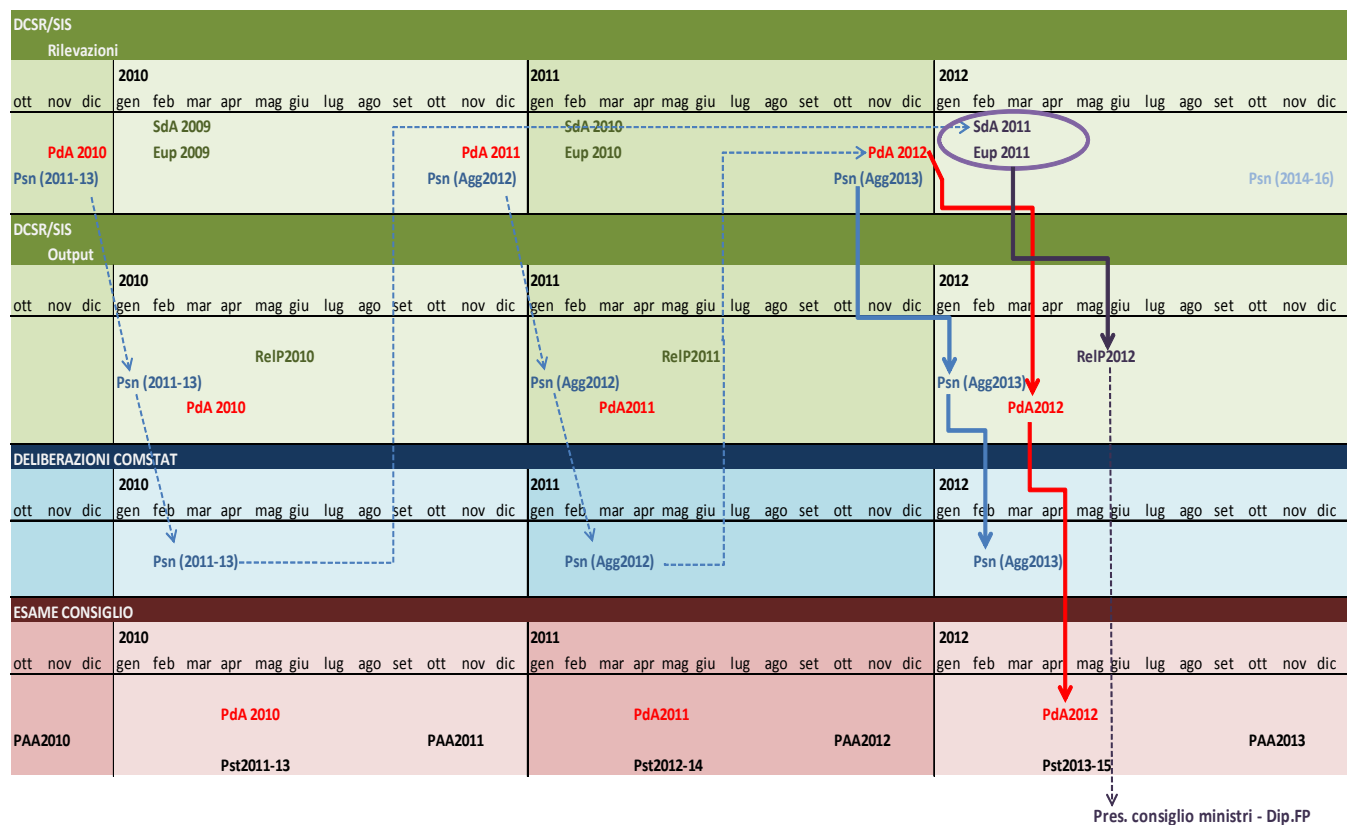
DCSR/SIS
Rilevazioni

| | 2010 | 2011 | 2012 |
|---|---|---|---|
| ott nov dic | gen feb mar apr mag giu lug ago set ott nov dic | gen feb mar apr mag giu lug ago set ott nov dic | gen feb mar apr mag giu lug ago set ott nov dic |
| PdA 2010 Psn (2011-13) | SdA 2009 Eup 2009 PdA 2011 Psn (Agg2012) | SdA 2010 Eup 2010 PdA 2012 Psn (Agg2013) | SdA 2011 Eup 2011 Psn (2014-16) |

DCSR/SIS
Output

| | 2010 | 2011 | 2012 |
|---|---|---|---|
| ott nov dic | gen feb mar apr mag giu lug ago set ott nov dic | gen feb mar apr mag giu lug ago set ott nov dic | gen feb mar apr mag giu lug ago set ott nov dic |
| | RelP2010 Psn (2011-13) PdA 2010 | RelP2011 Psn (Agg2012) PdA2011 | RelP2012 Psn (Agg2013) PdA2012 |

DELIBERAZIONI COMSTAT

| | 2010 | 2011 | 2012 |
|---|---|---|---|
| ott nov dic | gen feb mar apr mag giu lug ago set ott nov dic | gen feb mar apr mag giu lug ago set ott nov dic | gen feb mar apr mag giu lug ago set ott nov dic |
| | Psn (2011-13) | Psn (Agg2012) | Psn (Agg2013) |

ESAME CONSIGLIO

| | 2010 | 2011 | 2012 |
|---|---|---|---|
| ott nov dic | gen feb mar apr mag giu lug ago set ott nov dic | gen feb mar apr mag giu lug ago set ott nov dic | gen feb mar apr mag giu lug ago set ott nov dic |
| PAA2010 | PdA 2010 PAA2011 Pst2011-13 | PdA2011 PAA2012 Pst2012-14 | PdA2012 PAA2013 Pst2013-15 |

Pres. consiglio ministri - Dip.FP